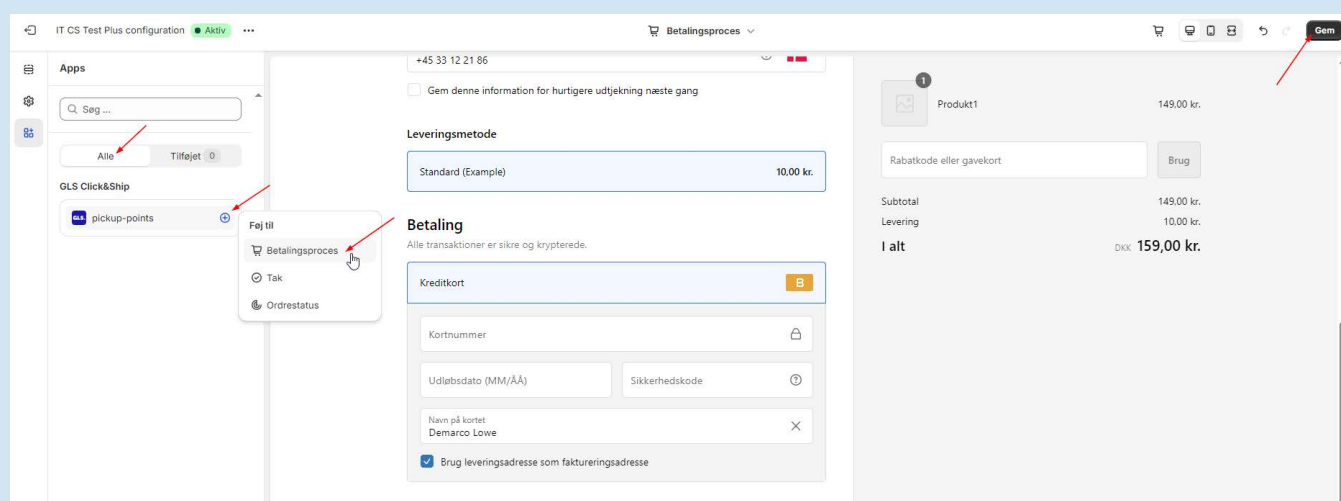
IT CS Test Plus configuration ● Aktiv ···

Betalingsproces

Gem

Apps

Søg ...

Alle

Tilføjet 0

GLS Click&Ship

GLS pickup-points

Føj til

Betalingsproces

Tak

Ordrestatus

+45 33 12 21 86

Gem denne information for hurtigere udtjekning næste gang

Leveringsmetode

Standard (Example) 10,00 kr.

Betaling

Alle transaktioner er sikre og krypterede.

Kreditkort B

Kortnummer

Udløbsdato (MM/ÅÅ)

Sikkerhedskode

Navn på kortet
Demarco Lowe

Brug leveringsadresse som faktureringsadresse

1

Produkt1 149,00 kr.

Rabatkode eller gavekort

Brug

Subtotal 149,00 kr.

Levering 10,00 kr.

I alt DKK 159,00 kr.